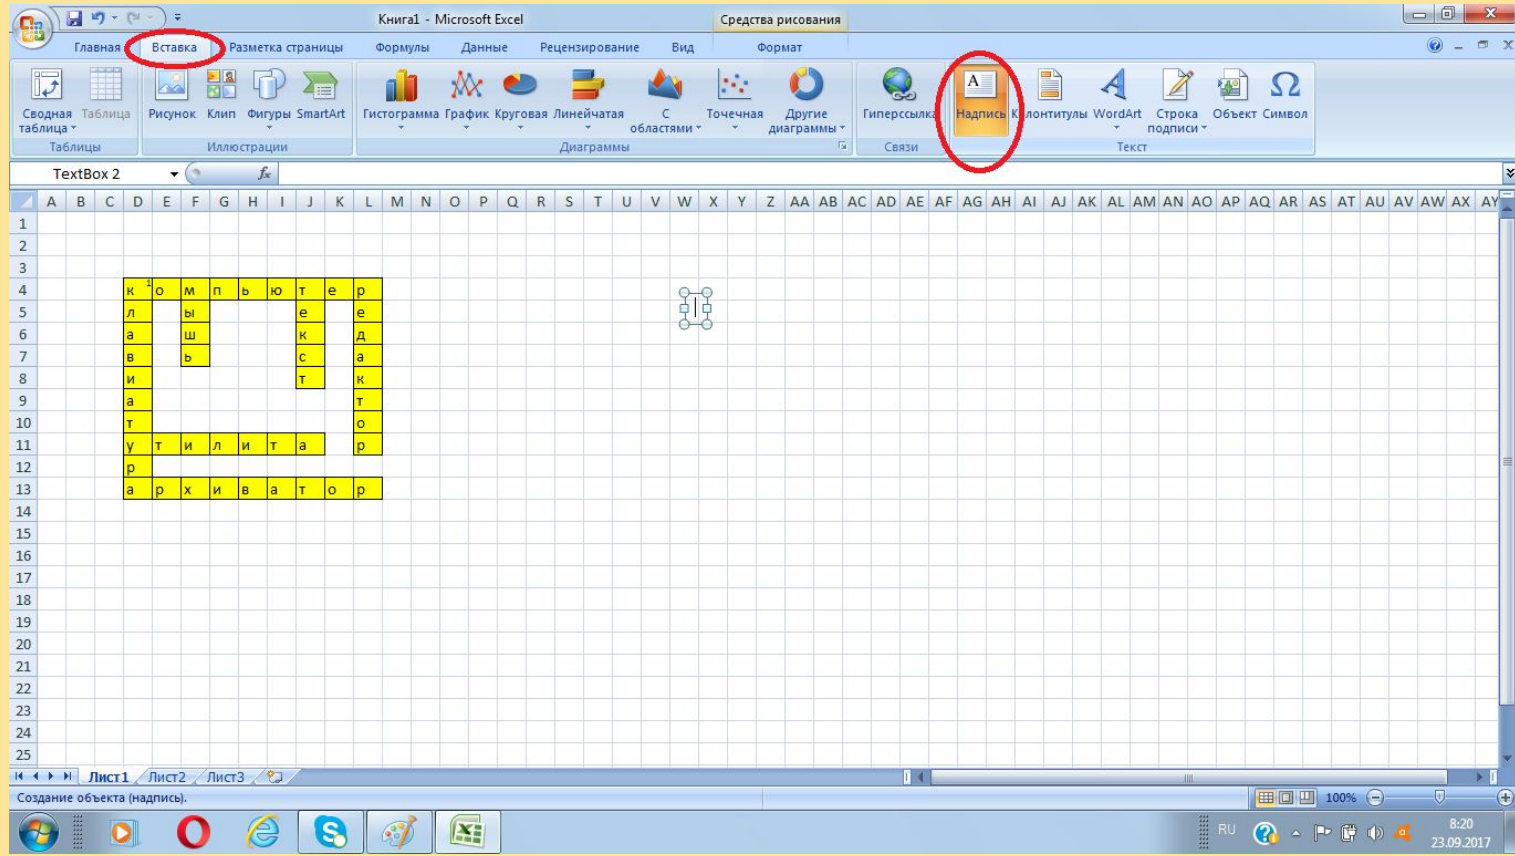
Книга1 - Microsoft Excel

Средства рисования

Главная Вставка Разметка страницы Формулы Данные Рецензирование Вид Формат

Сводная таблица Таблица
Таблицы

Рисунок Клип Фигуры SmartArt
Иллюстрации

Гистограмма График Круговая Линейчатая С областями Точечная Другие диаграммы
Диаграммы

Гиперссылка
Связи

Надпись Колонтитулы WordArt Строка подписи Объект Символ
Текст

TextBox 2

| | A | B | C | D | E | F | G | H | I | J | K | L |
|---|---|---|---|---|---|---|---|---|---|---|---|---|
| 1 | | | | | | | | | | | | |
| 2 | | | | | | | | | | | | |
| 3 | | | | | | | | | | | | |
| 4 | | | | к 1 | о | м | п | ь | ю | т | е | р |
| 5 | | | | л | | ы | | | | е | | е |
| 6 | | | | а | | ш | | | | к | | д |
| 7 | | | | в | | ь | | | | с | | а |
| 8 | | | | и | | | | | | т | | к |
| 9 | | | | а | | | | | | | | т |
| 10 | | | | т | | | | | | | | о |
| 11 | | | | у | т | и | л | и | т | а | | р |
| 12 | | | | р | | | | | | | | |
| 13 | | | | а | р | х | и | в | а | т | о | р |

Лист1 Лист2 Лист3

Создание объекта (надпись).

100%

RU 8:20 23.09.2017